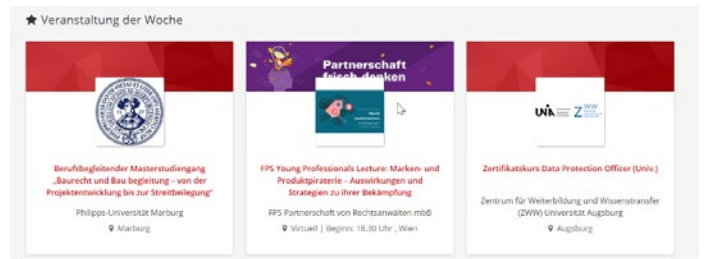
★ Veranstaltung der Woche

Berufsbegleitender Masterstudiengang „Baurecht und Bau begleitung – von der Projektentwicklung bis zur Streitbeilegung"

Philipps-Universität Marburg

Marburg

Partnerschaft frisch denken

FPS Young Professionals Lecture: Marken- und Produktpiraterie – Auswirkungen und Strategien zu ihrer Bekämpfung

FPS Partnerschaft von Rechtsanwälten mbB

Virtuell | Beginn: 18.30 Uhr , Wien

UNA Z WW

Zertifikatskurs Data Protection Officer (Univ.)

Zentrum für Weiterbildung und Wissenstransfer (ZWW) Universität Augsburg

Augsburg